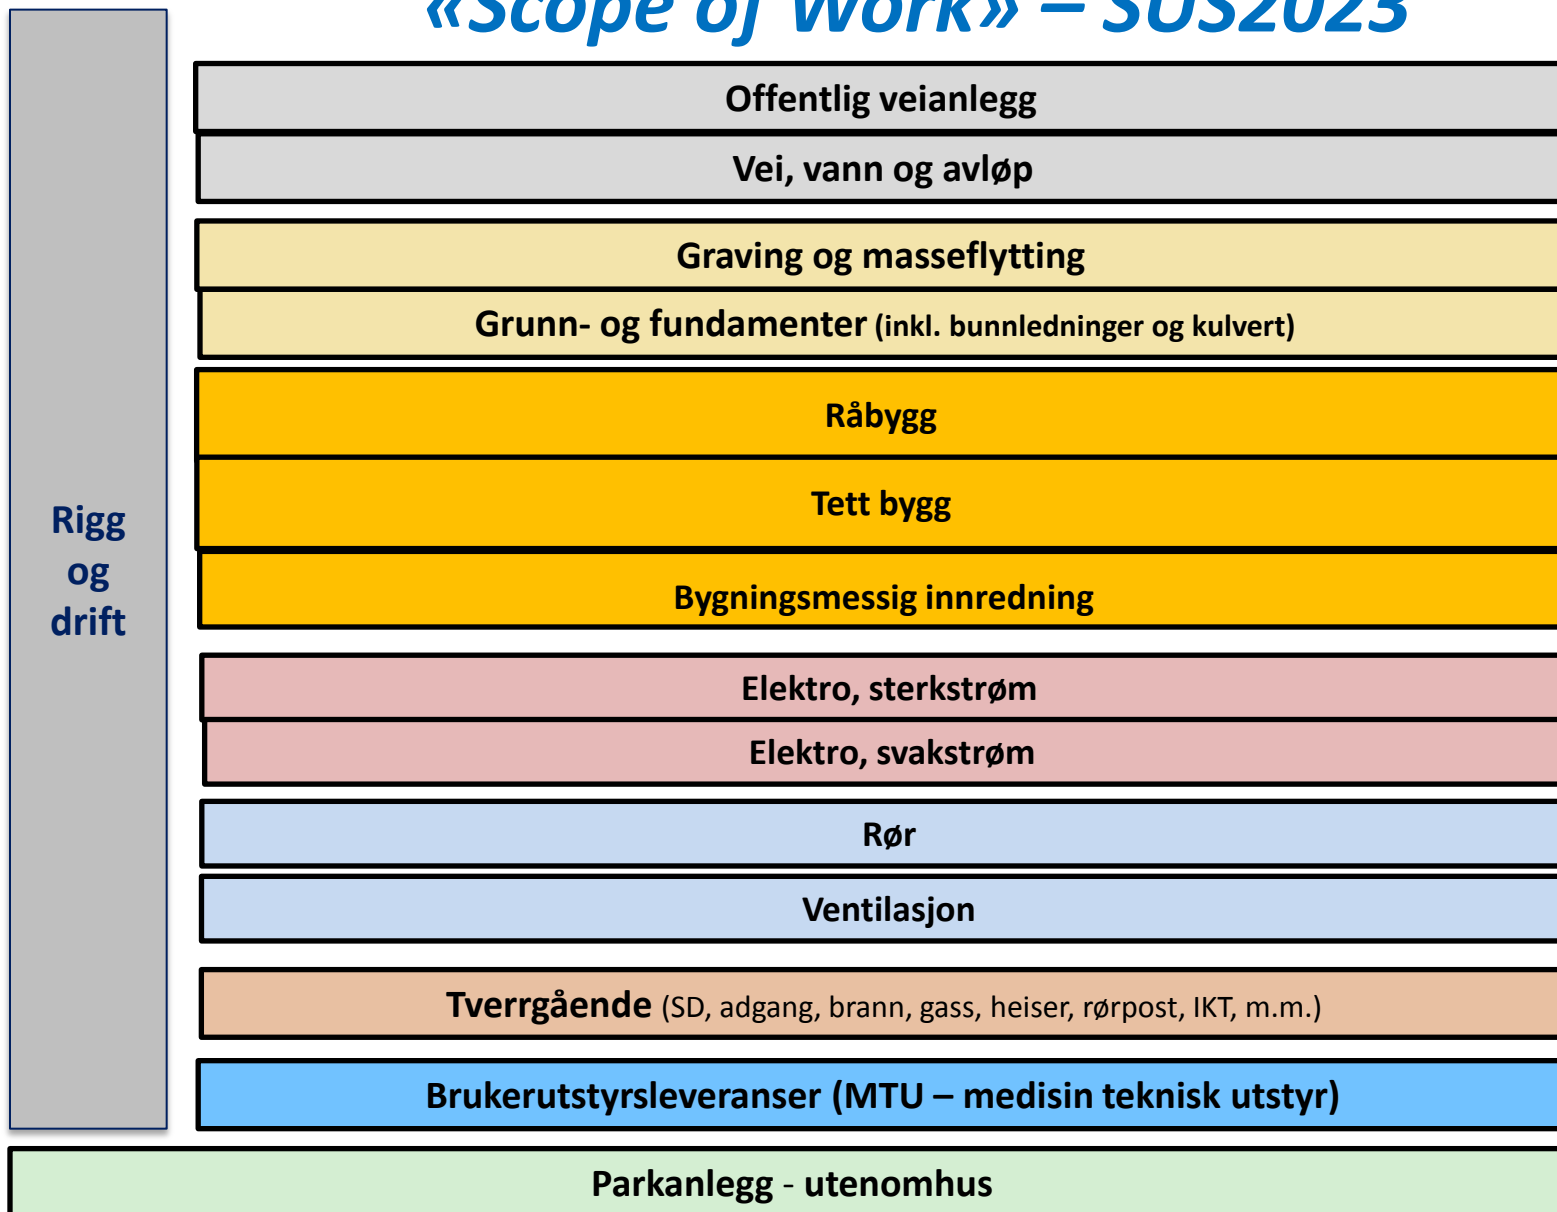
«Scope of Work» – SUS2023

Rigg og drift

Offentlig veianlegg

Vei, vann og avløp

Graving og masseflytting

Grunn- og fundamenter (inkl. bunnledninger og kulvert)

Råbygg

Tett bygg

Bygningsmessig innredning

Elektro, sterkstrøm

Elektro, svakstrøm

Rør

Ventilasjon

Tverrgående (SD, adgang, brann, gass, heiser, rørpost, IKT, m.m.)

Brukerutstyrsleveranser (MTU – medisin teknisk utstyr)

Parkanlegg - utenomhus